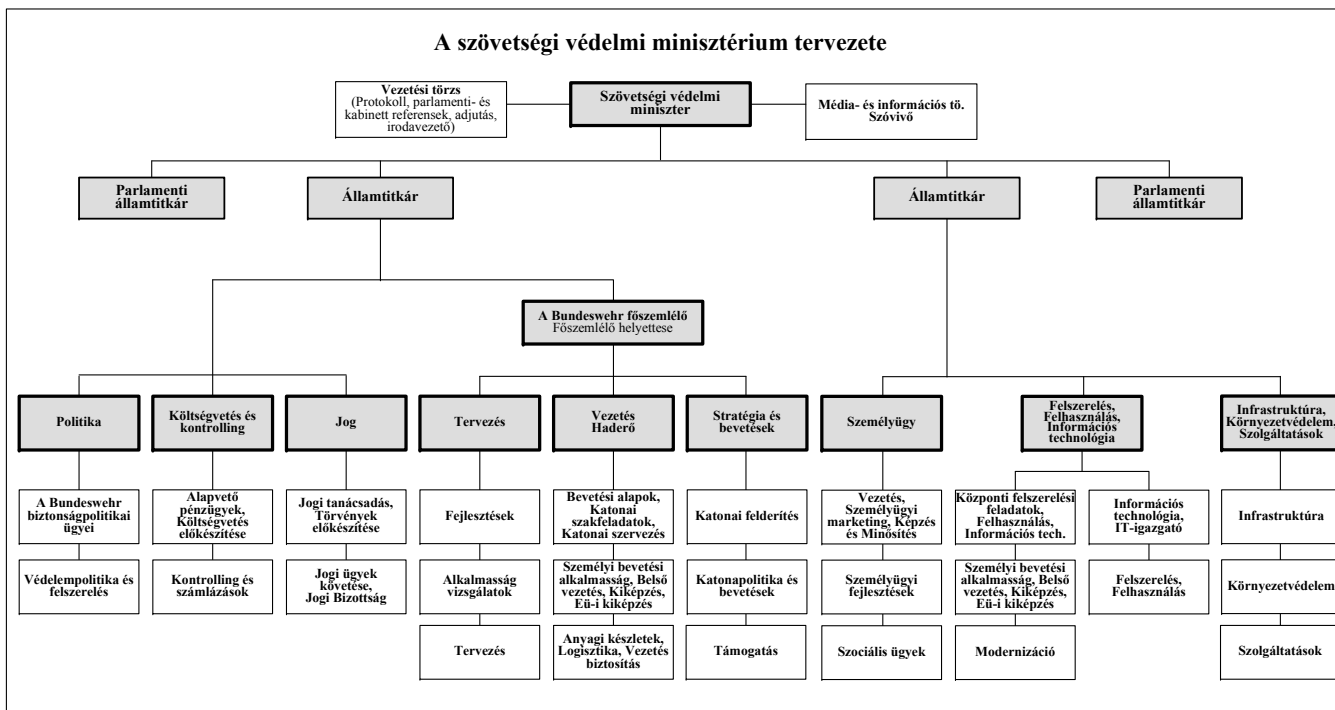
A szövetségi védelmi minisztérium tervezete

Vezetési törzs
(Protokoll, parlamenti- és kabinett referensek, adjutás, irodavezető)

Szövetségi védelmi miniszter

Média- és információs tö.
Szóvivő

Parlamenti államtitkár

Államtitkár

Államtitkár

Parlamenti államtitkár

A Bundeswehr főszemlélő
Főszemlélő helyettese

Politika

Költségvetés és kontrolling

Jog

Tervezés

Vezetés Haderő

Stratégia és bevetések

Személyügy

Felszerelés, Felhasználás, Információs technológia

Infrastruktúra, Környezetvédelem, Szolgáltatások

A Bundeswehr biztonságpolitikai ügyei

Védelempolitika és felszerelés

Alapvető pénzügyek, Költségvetés előkészítése

Kontrolling és számlázások

Jogi tanácsadás, Törvények előkészítése

Jogi ügyek követése, Jogi Bizottság

Fejlesztések

Alkalmasság vizsgálatok

Tervezés

Bevetési alapok, Katonai szakfeladatok, Katonai szervezés

Személyi bevetési alkalmasság, Belső vezetés, Kiképzés, Eü-i kiképzés

Anyagi készletek, Logisztika, Vezetés biztosítás

Katonai felderítés

Katonapolitika és bevetések

Támogatás

Vezetés, Személyügyi marketing, Képzés és Minősítés

Személyügyi fejlesztések

Szociális ügyek

Központi felszerelési feladatok, Felhasználás, Információs tech.

Személyi bevetési alkalmasság, Belső vezetés, Kiképzés, Eü-i kiképzés

Modernizáció

Információs technológia, IT-igazgató

Felszerelés, Felhasználás

Infrastruktúra

Környezetvédelem

Szolgáltatások